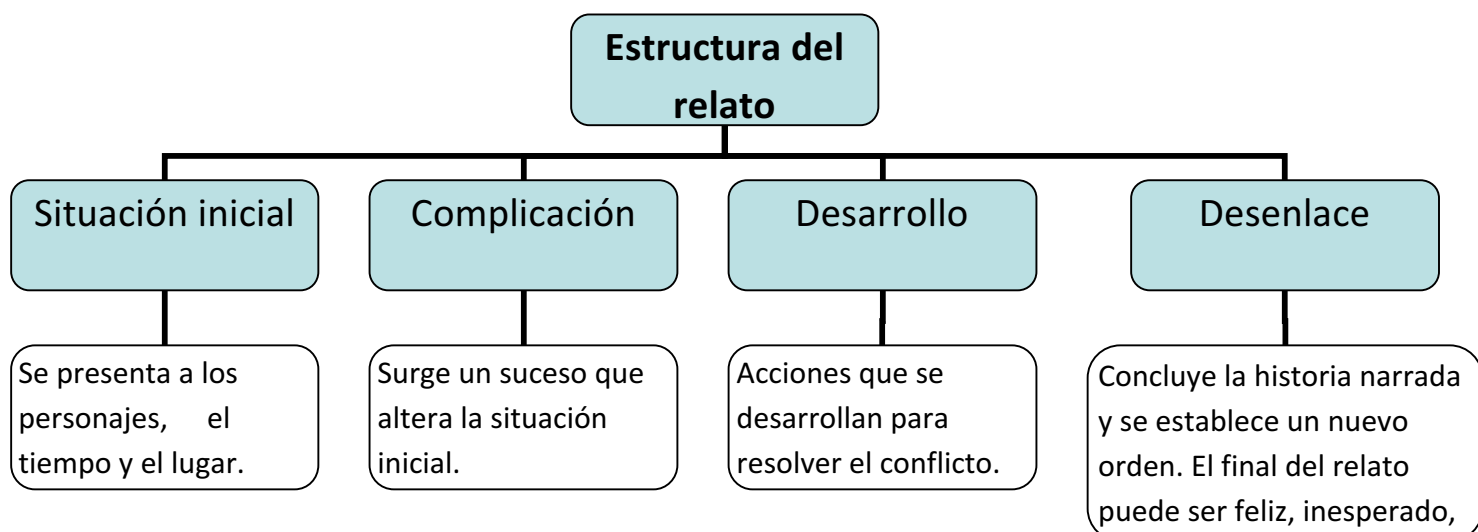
Estructura del relato

Situación inicial

Se presenta a los personajes, el tiempo y el lugar.

Complicación

Surge un suceso que altera la situación inicial.

Desarrollo

Acciones que se desarrollan para resolver el conflicto.

Desenlace

Concluye la historia narrada y se establece un nuevo orden. El final del relato puede ser feliz, inesperado,